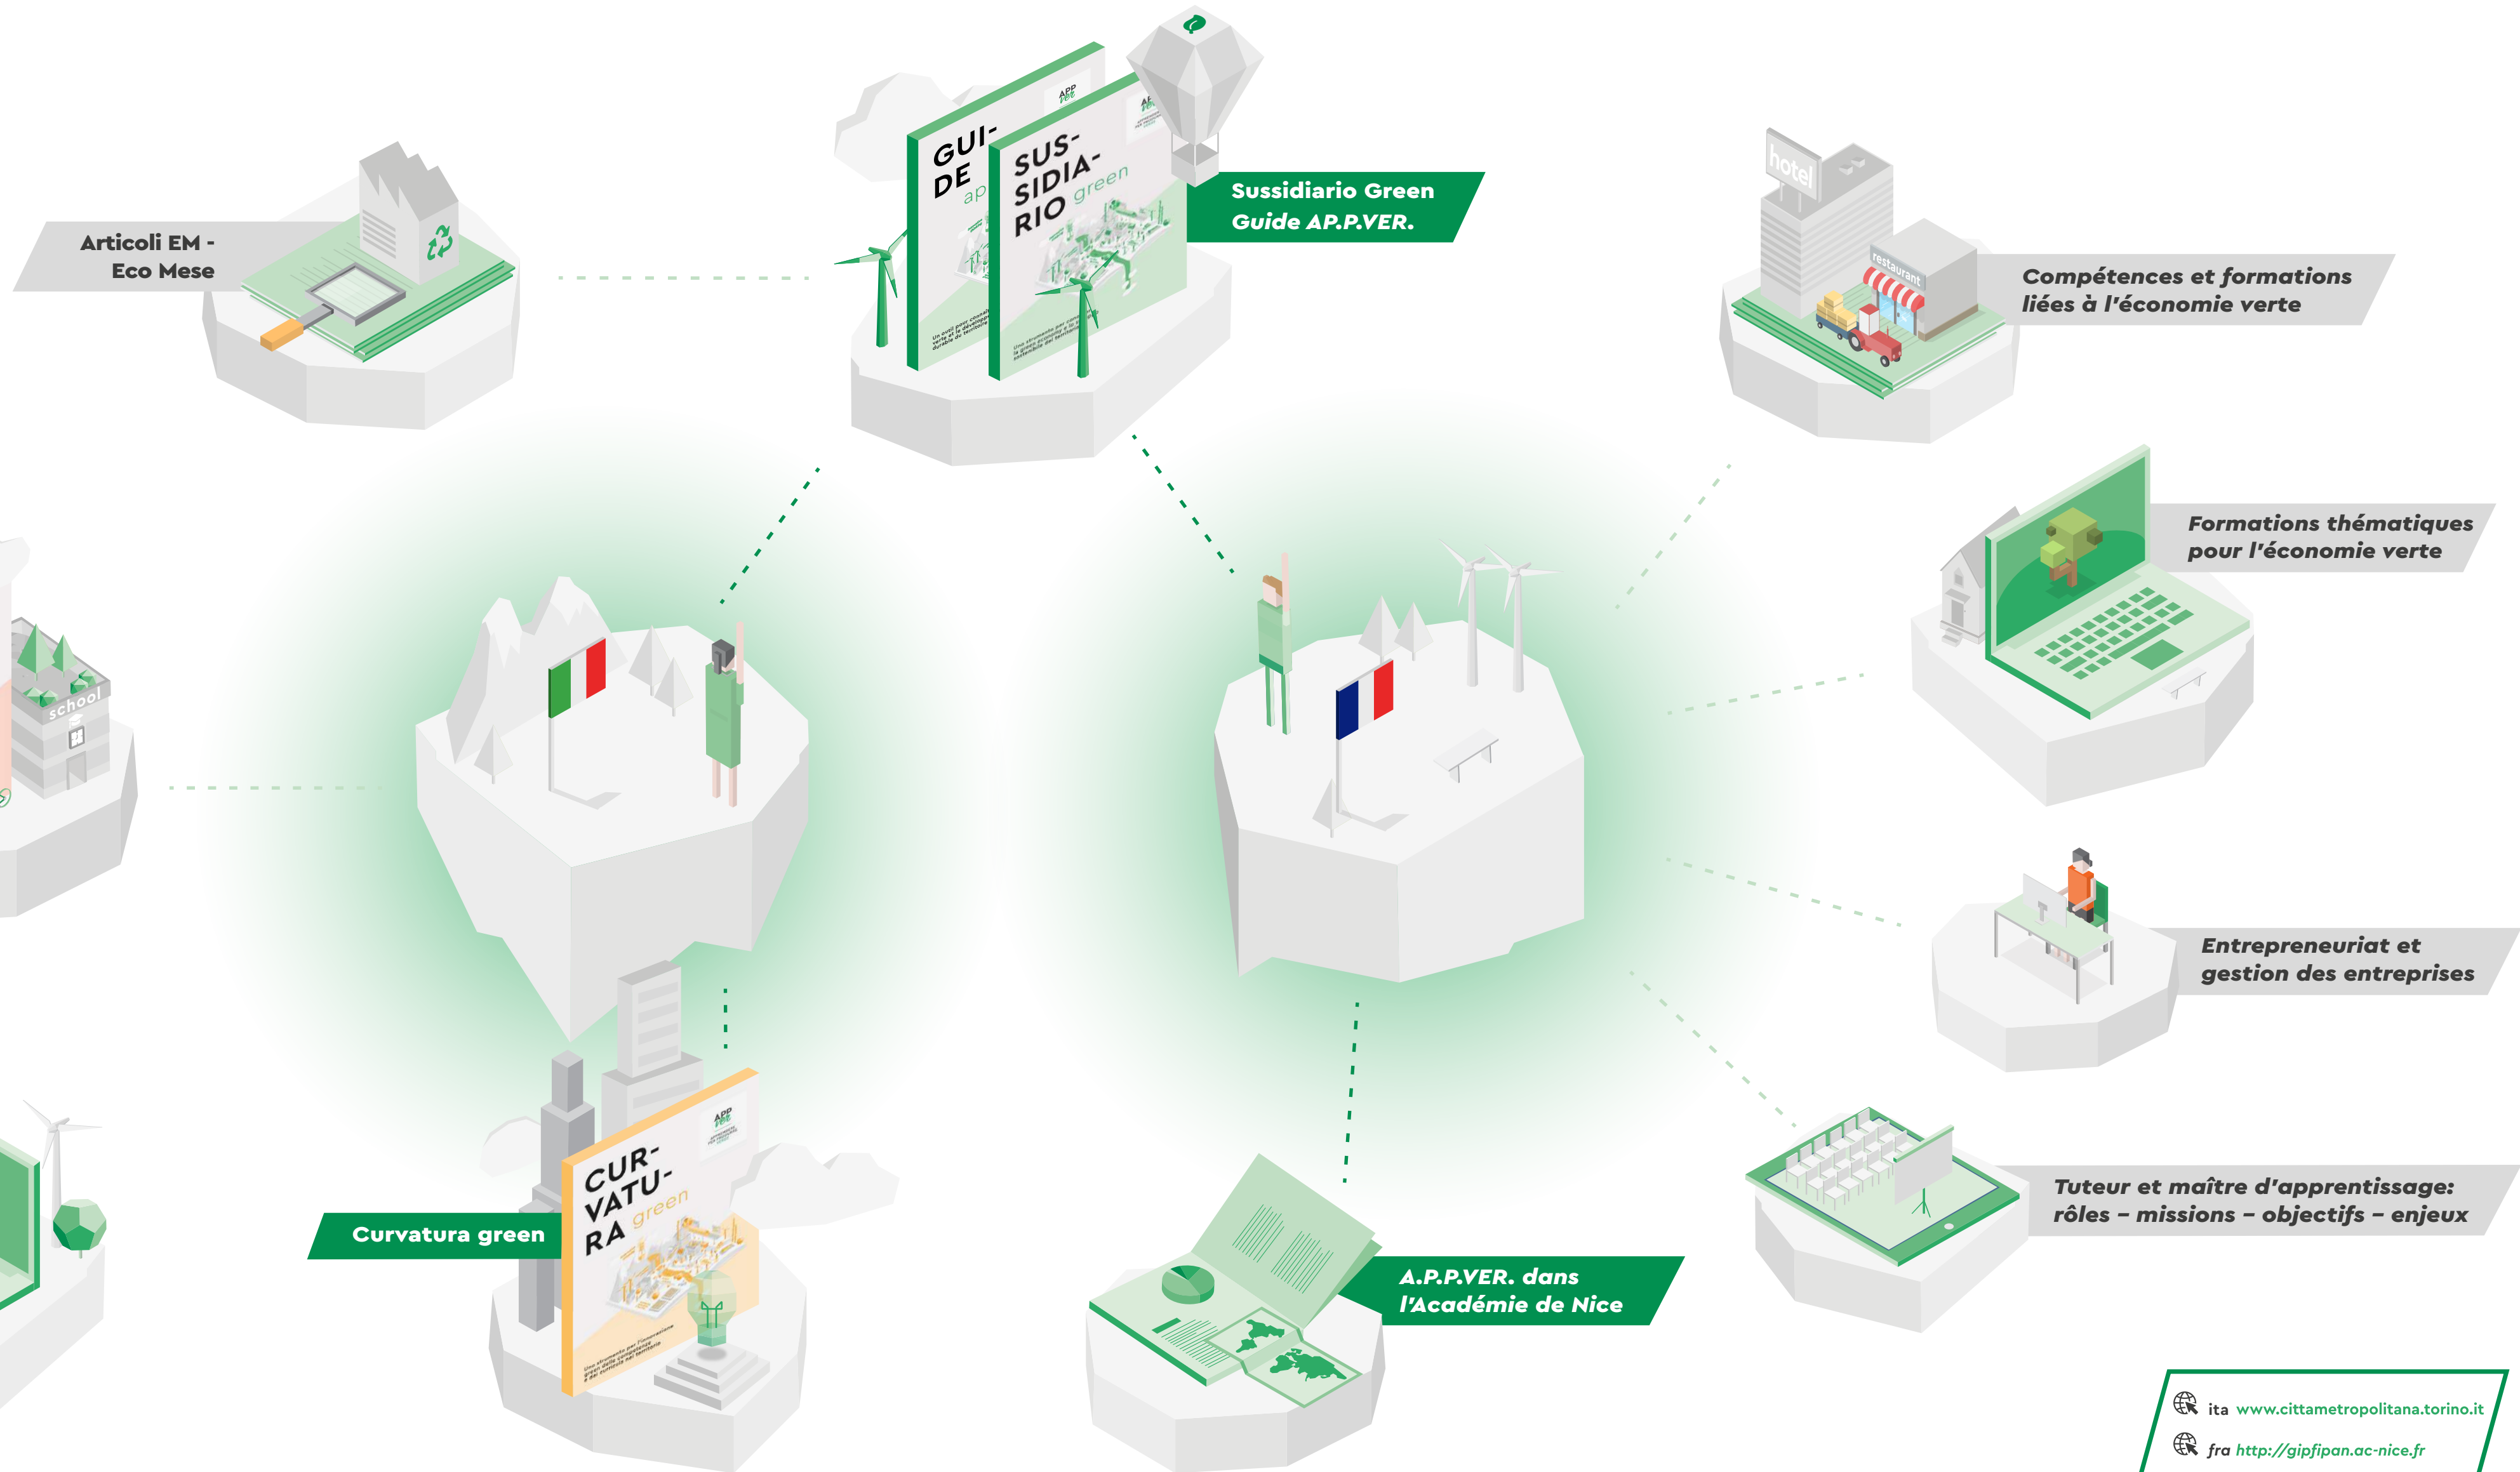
Articoli EM - Eco Mese

GUI-DE ap

SUS-SIDIA-RIO green

Sussidiario Green
Guide AP.P.VER.

hotel

restaurant

Compétences et formations liées à l'économie verte

Formations thématiques pour l'économie verte

school

Entrepreneuriat et gestion des entreprises

Tuteur et maître d'apprentissage: rôles – missions – objectifs – enjeux

CUR-VATU-RA green

Curvatura green

A.P.P.VER. dans l'Académie de Nice

ita www.cittametropolitana.torino.it
fra http://gipfipan.ac-nice.fr